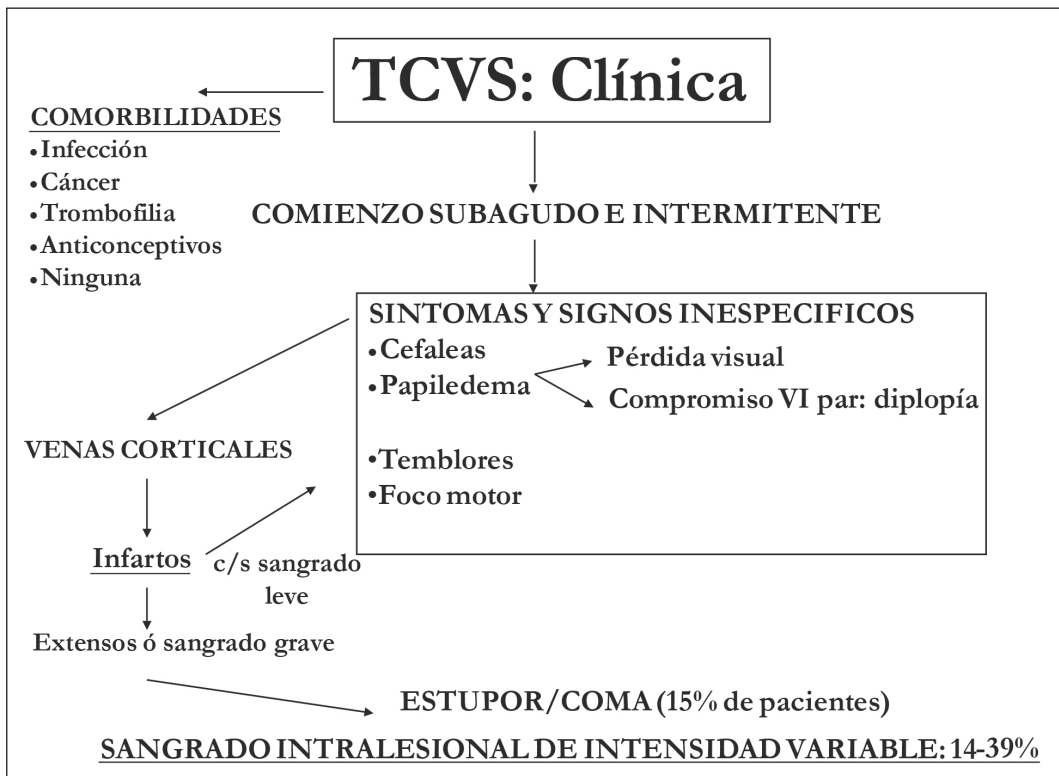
TCVS: Clínica

COMORBILIDADES
• Infección
• Cáncer
• Trombofilia
• Anticonceptivos
• Ninguna

COMIENZO SUBAGUDO E INTERMITENTE

SINTOMAS Y SIGNOS INESPECIFICOS
• Cefaleas
• Papiledema
Pérdida visual
Compromiso VI par: diplopía

• Temblores
• Foco motor

VENAS CORTICALES

Infartos
c/s sangrado leve

Extensos ó sangrado grave

ESTUPOR/COMA (15% de pacientes)

SANGRADO INTRALESIONAL DE INTENSIDAD VARIABLE: 14-39%